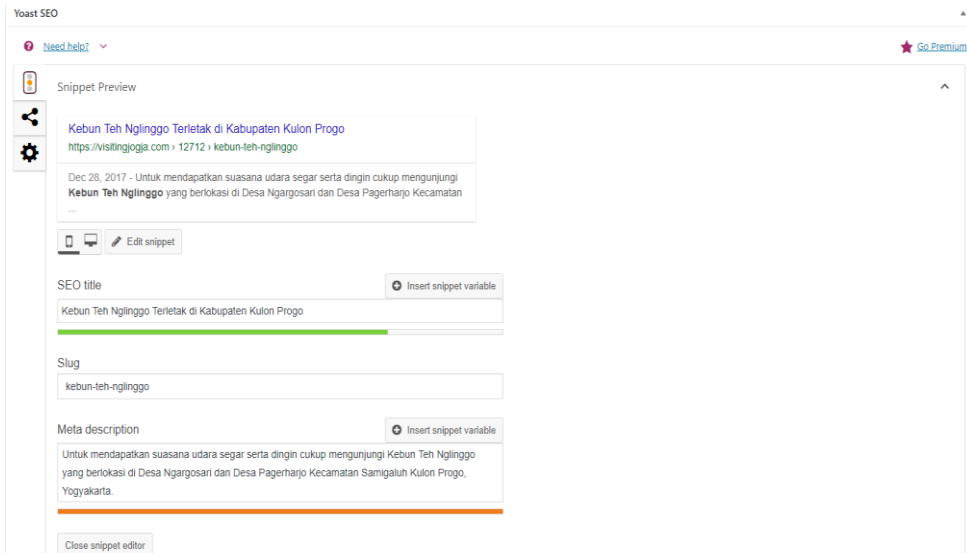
Yoast SEO

Need help?

Go Premium

Snippet Preview

Kebun Teh Nglinggo Terletak di Kabupaten Kulon Progo
https://visitingjogja.com › 12712 › kebun-teh-nglinggo

Dec 28, 2017 - Untuk mendapatkan suasana udara segar serta dingin cukup mengunjungi **Kebun Teh Nglinggo** yang berlokasi di Desa Ngargosari dan Desa Pagerharjo Kecamatan ...

Edit snippet

SEO title

Insert snippet variable

Kebun Teh Nglinggo Terletak di Kabupaten Kulon Progo

Slug

kebun-teh-nglinggo

Meta description

Insert snippet variable

Untuk mendapatkan suasana udara segar serta dingin cukup mengunjungi Kebun Teh Nglinggo yang berlokasi di Desa Ngargosari dan Desa Pagerharjo Kecamatan Samigaluh Kulon Progo, Yogyakarta.

Close snippet editor